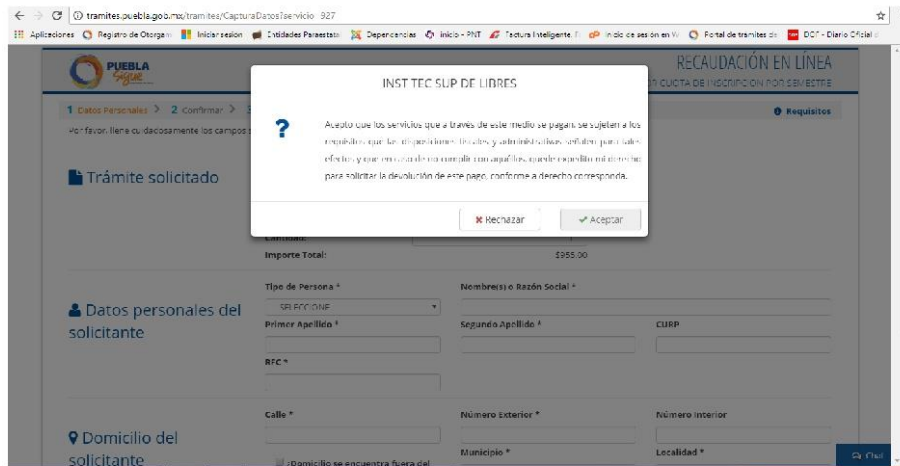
tramites.puebla.gob.mx/tramites/CapturaDatosTservicio 927

Aplicaciones Registro de Otorgam Iniciar sesión Entidades Paraestata Dependencias Inicio - PNT Factura Inteligente Inicio de sesión en W Portal de tramites de DOF - Diario Oficial

PUEBLA

RECAUDACIÓN EN LÍNEA
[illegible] CUOTA DE INSCRIPCION POR SEMESTRE

1 Datos Personales > 2 Confirmar >

Requisitos

Por favor, llene cuidadosamente los campos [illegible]

Trámite solicitado

INST TEC SUP DE LIBRES

?

Acepto que los servicios que a través de este medio se pagan, se sujetan a los requisitos que las disposiciones fiscales y administrativas señalen para tales efectos y que en caso de no cumplir con aquéllos, quedo expedito mi derecho para solicitar la devolución de este pago, conforme a derecho corresponda.

✖ Rechazar

✔ Aceptar

Cantidad:

Importe Total: $955.00

Datos personales del solicitante

Tipo de Persona *

SELECCIONE

Nombre(s) o Razón Social *

Primer Apellido *

Segundo Apellido *

CURP

RFC *

Domicilio del solicitante

Calle *

Número Exterior *

Número Interior

¿Domicilio se encuentra fuera del

Municipio *

Localidad *

Chat